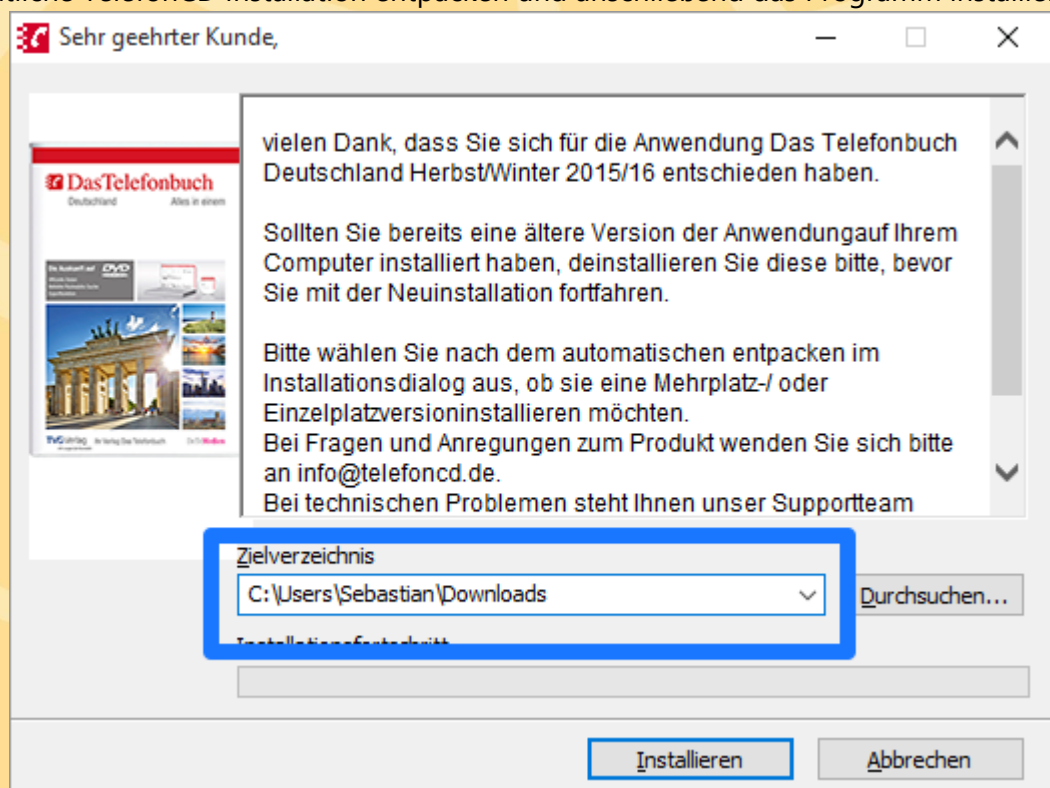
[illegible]

Sehr geehrter Kunde,

DasTelefonbuch
Deutschland
Alles in einem

vielen Dank, dass Sie sich für die Anwendung Das Telefonbuch Deutschland Herbst/Winter 2015/16 entschieden haben.

Sollten Sie bereits eine ältere Version der Anwendungauf Ihrem Computer installiert haben, deinstallieren Sie diese bitte, bevor Sie mit der Neuinstallation fortfahren.

Bitte wählen Sie nach dem automatischen entpacken im Installationsdialog aus, ob sie eine Mehrplatz-/ oder Einzelplatzversioninstallieren möchten.
Bei Fragen und Anregungen zum Produkt wenden Sie sich bitte an info@telefoncd.de.
Bei technischen Problemen steht Ihnen unser Supportteam

Zielverzeichnis
C:\Users\Sebastian\Downloads
Durchsuchen...
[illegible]

Installieren
Abbrechen